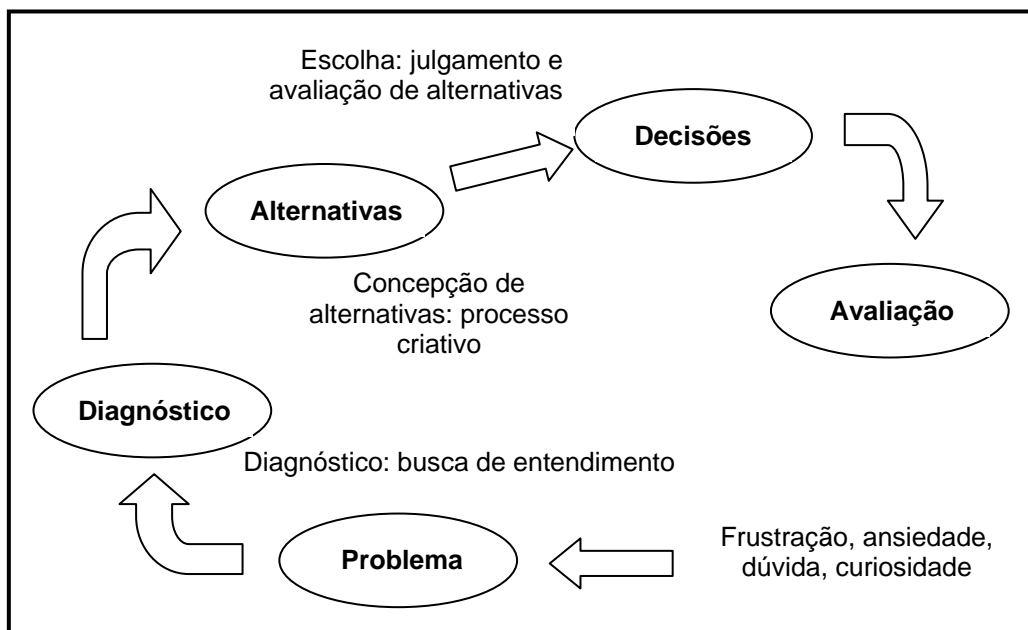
Escolha: julgamento e avaliação de alternativas

Decisões

Alternativas

Concepção de alternativas: processo criativo

Avaliação

Diagnóstico

Diagnóstico: busca de entendimento

Problema

Frustração, ansiedade, dúvida, curiosidade